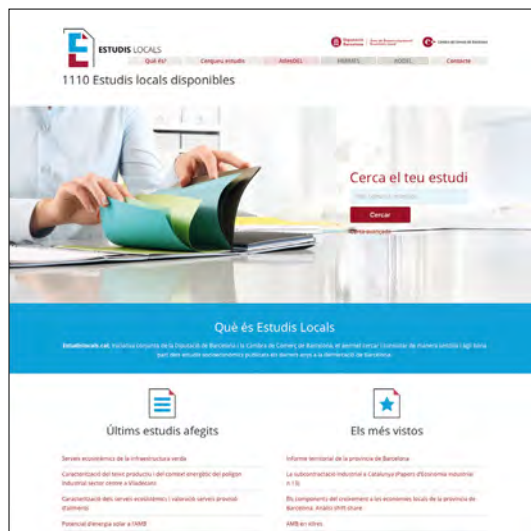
ESTUDIS LOCALS

Què és? | Compartiu estudis | XIDEL | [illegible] | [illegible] | Contacte

1110 Estudis locals disponibles

Cerca el teu estudi

Cercar

Cerca avançada

Què és Estudis Locals

Estudislocals.cat, iniciativa conjunta de la Diputació de Barcelona i la Cambra de Comerç de Barcelona, et permet cercar i consultar de manera senzilla i àgil bona part dels estudis socioeconòmics publicats en darrers anys a la demarcació de Barcelona.

Últims estudis afegits

Serveis ecosistèmics de la infraestructura verda

Caracterització del teixit productiu i del context energètic del polígon industrial sector centre a Viladecans

Caracterització dels serveis ecosistèmics i valoració serveis proveïts d'aliment

Potencial d'energia solar a l'AMB

Els més vistos

Informe territorial de la província de Barcelona

La subcontractació industrial a Catalunya (Papers d'Economia Industrial n.13)

Els components del creixement a les economies locals de la província de Barcelona. Anàlisi shift-share

AMB en xifres